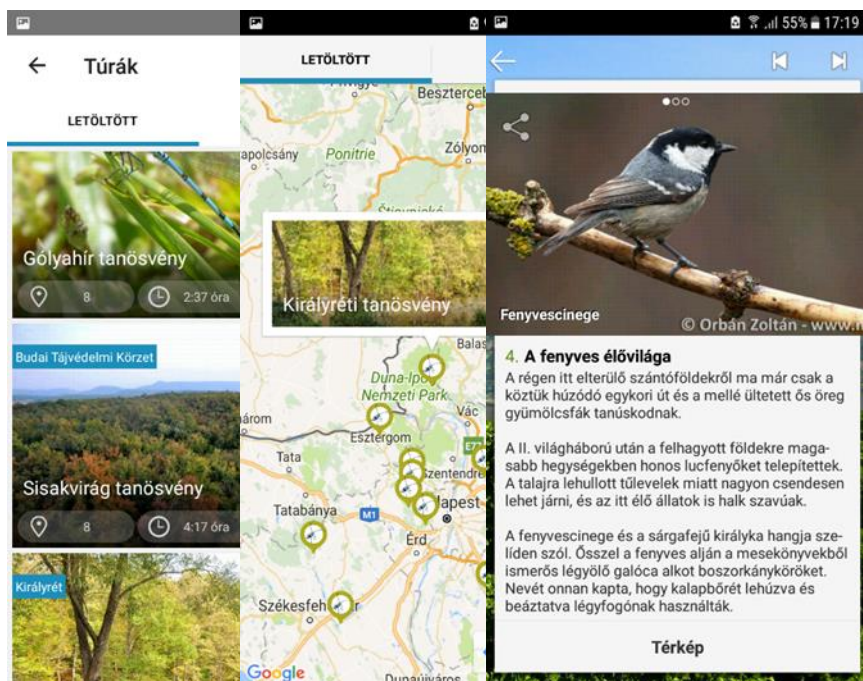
Túrák

LETÖLTÖTT

Gólyahír tanösvény

8

2:37 óra

Budai Tájvédelmi Körzet

Sisakvirág tanösvény

8

4:17 óra

Királyrét

LETÖLTÖTT

Besztercebánya

Ipolysány

Ponitrie

Zólyom

Királyréti tanösvény

Balassagyarmat

Duna-Ipoly Nemzeti Park

Komárom

Esztergom

Vác

Tata

Szentendre

Budapest

Tatabánya

M1

Érd

Székesfehérvár

Google

Dunaújváros

55% 17:19

Fenyvescinege

© Orbán Zoltán - www.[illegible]

4. A fenyves élővilága

A régen itt elterülő szántóföldekről ma már csak a köztük húzódó egykori út és a mellé ültetett ős öreg gyümölcsfák tanúskodnak.

A II. világháború után a felhagyott földekre magasabb hegységekben honos lucfenyőket telepítettek. A talajra lehullott tűlevelek miatt nagyon csendesen lehet járni, és az itt élő állatok is halk szavúak.

A fenyvescinege és a sárgafejű királyka hangja szelíden szól. Ősszel a fenyves alján a mesekönyvekből ismerős légyölő galóca alkot boszorkányköröket. Nevét onnan kapta, hogy kalapbőrét lehúzva és beáztatva légyfogónak használták.

Térkép